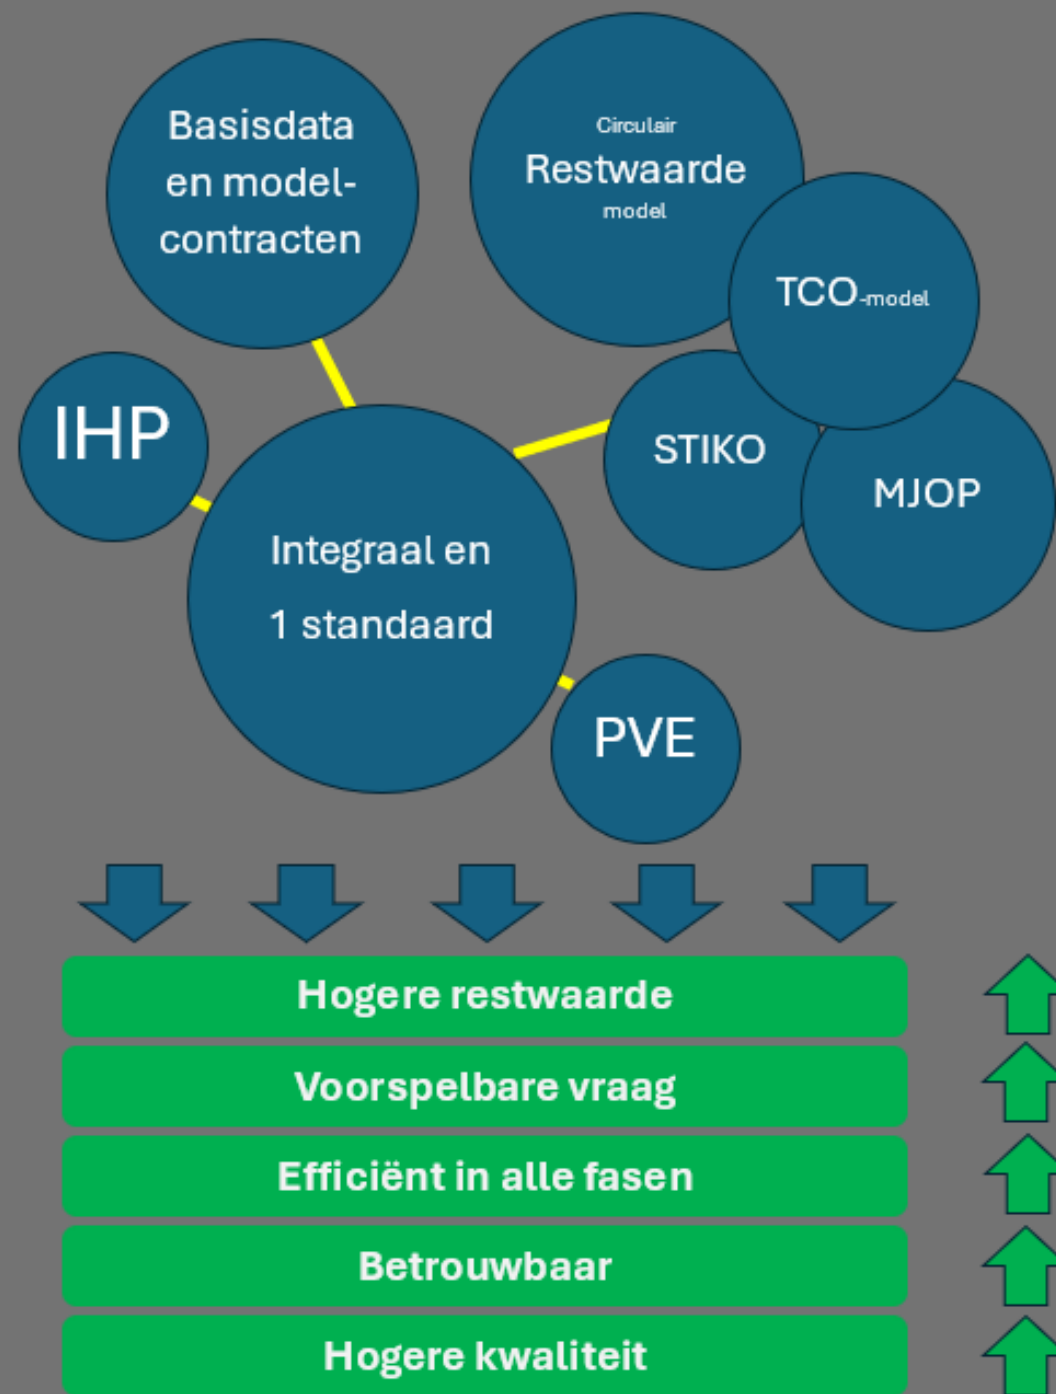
Basisdata en model-contracten

Circulair Restwaarde model

TCO-model

IHP

STIKO

MJOP

Integraal en 1 standaard

PVE

Hogere restwaarde

Voorspelbare vraag

Efficiënt in alle fasen

Betrouwbaar

Hogere kwaliteit